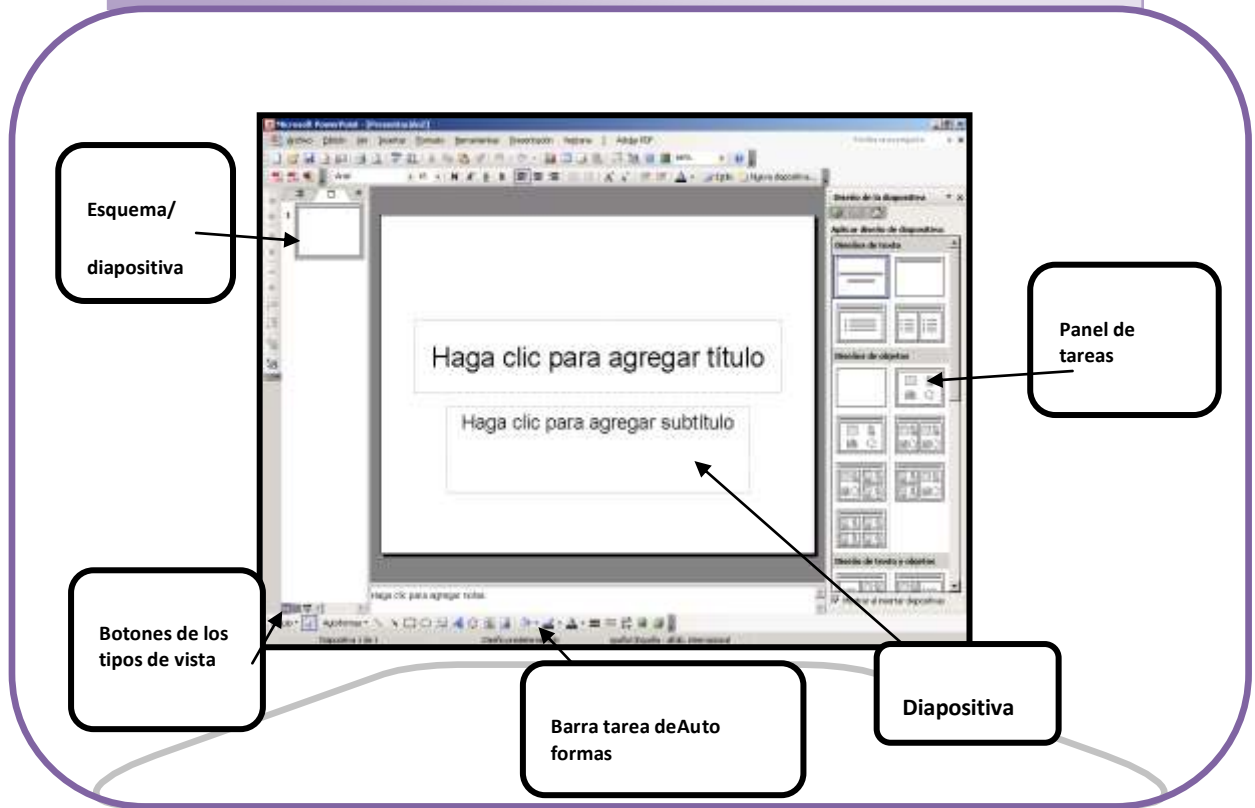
Microsoft PowerPoint - [Presentación2]

Archivo Edición Ver Insertar Formato Herramientas Presentación Ventana ? Adobe PDF

Esquema/

diapositiva

Diseño de la diapositiva

Aplicar diseño de diapositiva:

Diseños de texto

Diseños de objetos

Diseños de texto y objetos

Haga clic para agregar título

Haga clic para agregar subtítulo

Haga clic para agregar notas

Mostrar al insertar diapositivas

Autoformas

Diapositiva 1 de 1

Panel de tareas

Botones de los tipos de vista

Barra tarea deAuto formas

Diapositiva